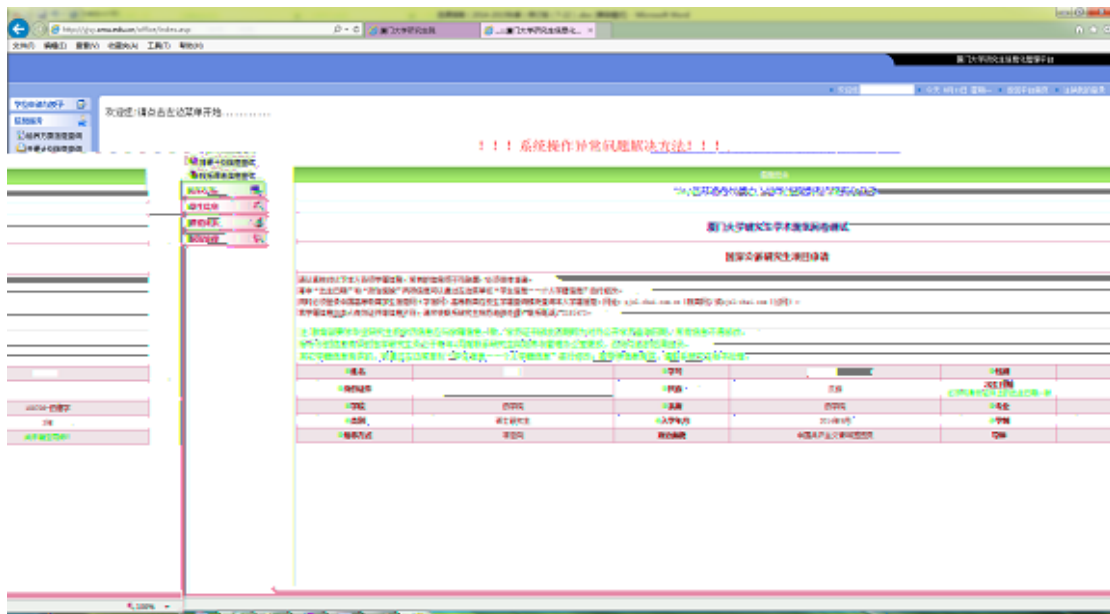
http://gsjy.xmu.edu.cn/xfflive/index.asp
厦门大学研究生院
厦门大学研究生信息化...
文件(F) 编辑(E) 查看(V) 收藏夹(A) 工具(T) 帮助(H)

厦门大学研究生信息化服务平台

欢迎您!请点击左边菜单开始……

！！！系统操作常见问题解决方法！！！

厦门大学研究生学术发展调查通知

国家资助研究生项目申请

姓名
学号
性别
学院
专业
导师
政治面貌
中国共产党党员

100%